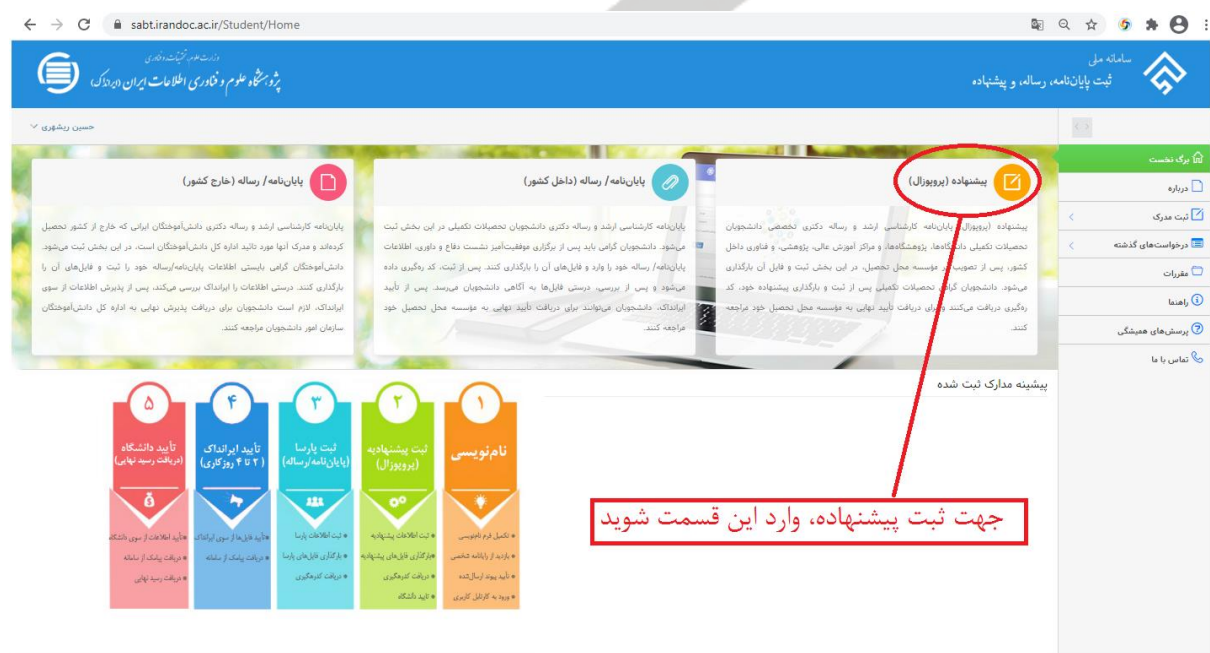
sabt.irandoc.ac.ir/Student/Home

سامانه ملی
ثبت پایان‌نامه، رساله، و پیشنهاده

وزارت علوم، تحقیقات و فناوری
پژوهشگاه علوم و فناوری اطلاعات ایران (ایرانداک)

حسین ریشهری

برگ نخست
درباره
ثبت مدرک
درخواست‌های گذشته
مقررات
راهنما
پرسش‌های همیشگی
تماس با ما

پیشنهاده (پروپوزال)

پیشنهاده (پروپوزال) پایان‌نامه کارشناسی ارشد و رساله دکتری تخصصی دانشجویان تحصیلات تکمیلی دانشگاه‌ها، پژوهشگاه‌ها، و مراکز آموزش عالی، پژوهشی، و فناوری داخل کشور، پس از تصویب در مؤسسه محل تحصیل، در این بخش ثبت و بارگذاری می‌شود. دانشجویان گرامی تحصیلات تکمیلی پس از ثبت و بارگذاری پیشنهاده خود، کد رهگیری دریافت می‌کنند و برای دریافت تأیید نهایی به مؤسسه محل تحصیل خود مراجعه کنند.

پایان‌نامه/ رساله (داخل کشور)

پایان‌نامه کارشناسی ارشد و رساله دکتری دانشجویان تحصیلات تکمیلی در این بخش ثبت می‌شود. دانشجویان گرامی باید پس از برگزاری موفقیت‌آمیز نشست دفاع و داوری، اطلاعات پایان‌نامه/ رساله خود را وارد و فایل‌های آن را بارگذاری کنند. پس از ثبت، کد رهگیری داده می‌شود و پس از بررسی، درستی فایل‌ها به آگاهی دانشجویان می‌رسد. پس از تأیید ایرانداک، دانشجویان می‌توانند برای دریافت تأیید نهایی به مؤسسه محل تحصیل خود مراجعه کنند.

پایان‌نامه/ رساله (خارج کشور)

پایان‌نامه کارشناسی ارشد و رساله دکتری دانش‌آموختگان ایرانی که خارج از کشور تحصیل کرده‌اند و مدرک آنها مورد تائید اداره کل دانش‌آموختگان است، در این بخش ثبت می‌شود. دانش‌آموختگان گرامی بایستی اطلاعات پایان‌نامه/رساله خود را ثبت و فایل‌های آن را بارگذاری کنند. درستی اطلاعات را ایرانداک بررسی می‌کند. پس از پذیرش اطلاعات از سوی ایرانداک، لازم است دانشجویان برای دریافت پذیرش نهایی به اداره کل دانش‌آموختگان سازمان امور دانشجویان مراجعه کنند.

پیشینه مدارک ثبت شده

۱
نام‌نویسی
• تکمیل فرم نام‌نویسی
• بازدید از رایانامه شخصی
• تأیید پیوند ارسال‌شده
• ورود به کارتابل کاربری

۲
ثبت پیشنهادیه (پروپوزال)
• ثبت اطلاعات پیشنهادیه
• بارگذاری فایل‌های پیشنهادیه
• دریافت کدرهگیری
• تایید دانشگاه

۳
ثبت پارسا (پایان‌نامه/رساله)
• ثبت اطلاعات پارسا
• بارگذاری فایل‌های پارسا
• دریافت کدرهگیری

۴
تأیید ایرانداک (۲ تا ۴ روزکاری)
• تأیید فایل‌ها از سوی ایرانداک
• دریافت پیامک از سامانه

۵
تأیید دانشگاه (دریافت رسید نهایی)
• تأیید اطلاعات از سوی دانشگاه
• دریافت پیامک از سامانه
• دریافت رسید نهایی

جهت ثبت پیشنهاده، وارد این قسمت شوید